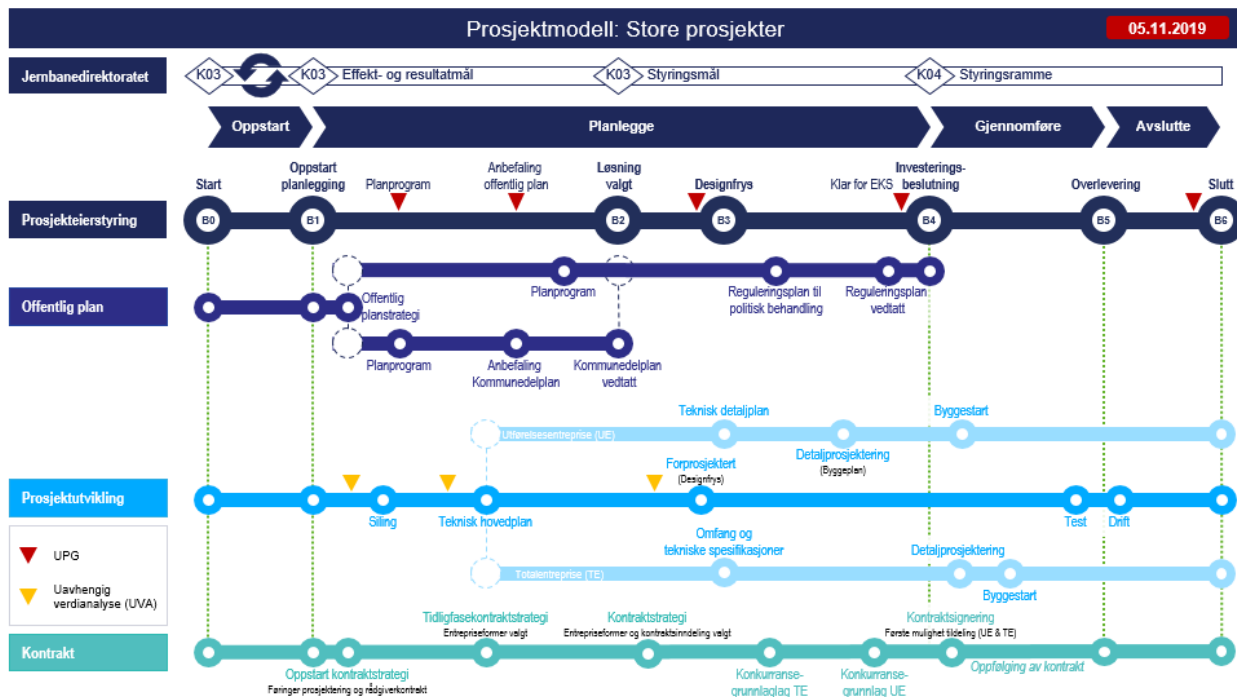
Prosjektmodell: Store prosjekter

05.11.2019

Jernbanedirektoratet

K03

K03 Effekt- og resultatmål

K03 Styringsmål

K04 Styringsramme

Oppstart

Planlegge

Gjennomføre

Avslutte

Start

Oppstart planlegging

Planprogram

Anbefaling offentlig plan

Løsning valgt

Designfrys

Klar for EKS

Investeringsbeslutning

Overlevering

Slutt

Prosjekteierstyring

B0

B1

B2

B3

B4

B5

B6

Offentlig plan

Offentlig planstrategi

Planprogram

Reguleringsplan til politisk behandling

Reguleringsplan vedtatt

Planprogram

Anbefaling Kommunedelplan

Kommunedelplan vedtatt

Teknisk detaljplan

Byggestart

Utførelsesentreprise (UE)

Detaljprosjektering (Byggeplan)

Forprosjektert (Designfrys)

Prosjektutvikling

Siling

Teknisk hovedplan

Test

Drift

Omfang og tekniske spesifikasjoner

Detaljprosjektering

Totalentreprise (TE)

Byggestart

UPG

Uavhengig verdianalyse (UVA)

Tidligfasekontraktsstrategi
Entrepriseformer valgt

Kontraktstrategi
Entrepriseformer og kontraktsinndeling valgt

Kontraktsignering
Første mulighet tildeling (UE & TE)

Kontrakt

Oppfølging av kontrakt

Oppstart kontraktstrategi
Føringer prosjektering og rådgiverkontrakt

Konkurransegrunnlag TE

Konkurransegrunnlag UE